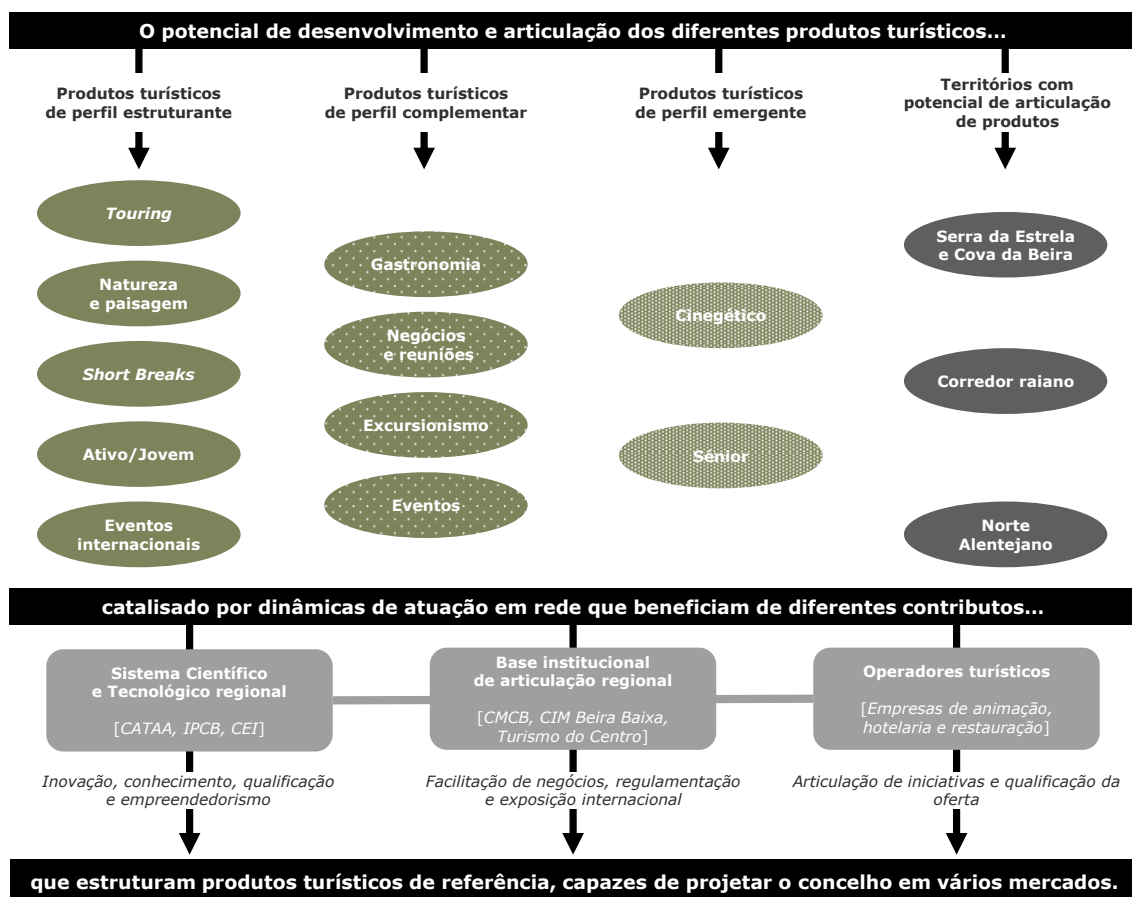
O potencial de desenvolvimento e articulação dos diferentes produtos turísticos...

Produtos turísticos de perfil estruturante

Touring

Natureza e paisagem

Short Breaks

Ativo/Jovem

Eventos internacionais

Produtos turísticos de perfil complementar

Gastronomia

Negócios e reuniões

Excursionismo

Eventos

Produtos turísticos de perfil emergente

Cinegético

Sénior

Territórios com potencial de articulação de produtos

Serra da Estrela e Cova da Beira

Corredor raiano

Norte Alentejano

catalisado por dinâmicas de atuação em rede que beneficiam de diferentes contributos...

Sistema Científico e Tecnológico regional

[CATAA, IPCB, CEI]

Inovação, conhecimento, qualificação e empreendedorismo

Base institucional de articulação regional

[CMCB, CIM Beira Baixa, Turismo do Centro]

Facilitação de negócios, regulamentação e exposição internacional

Operadores turísticos

[Empresas de animação, hotelaria e restauração]

Articulação de iniciativas e qualificação da oferta

que estruturam produtos turísticos de referência, capazes de projetar o concelho em vários mercados.